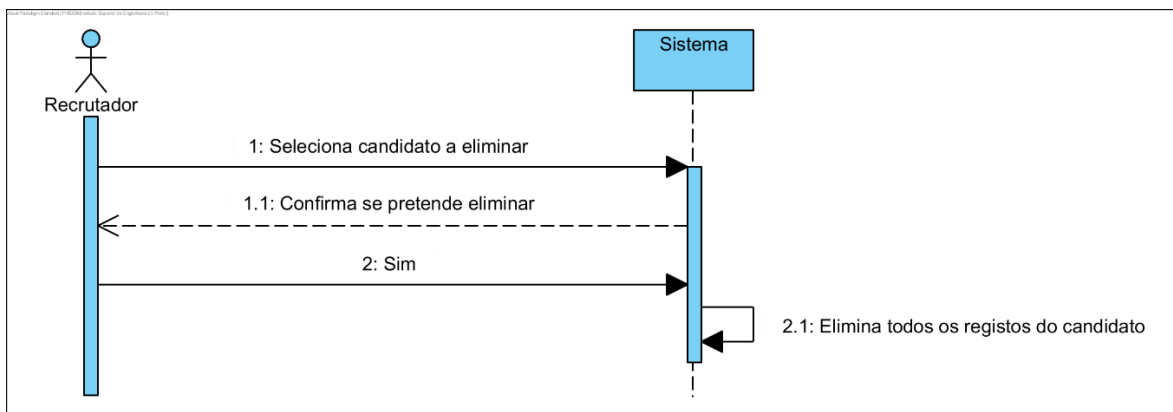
Visual Paradigm Standard(1140308(Instituto Superior de Engenharia do Porto))

Recrutador

Sistema

1: Seleciona candidato a eliminar

1.1: Confirma se pretende eliminar

2: Sim

2.1: Elimina todos os registos do candidato